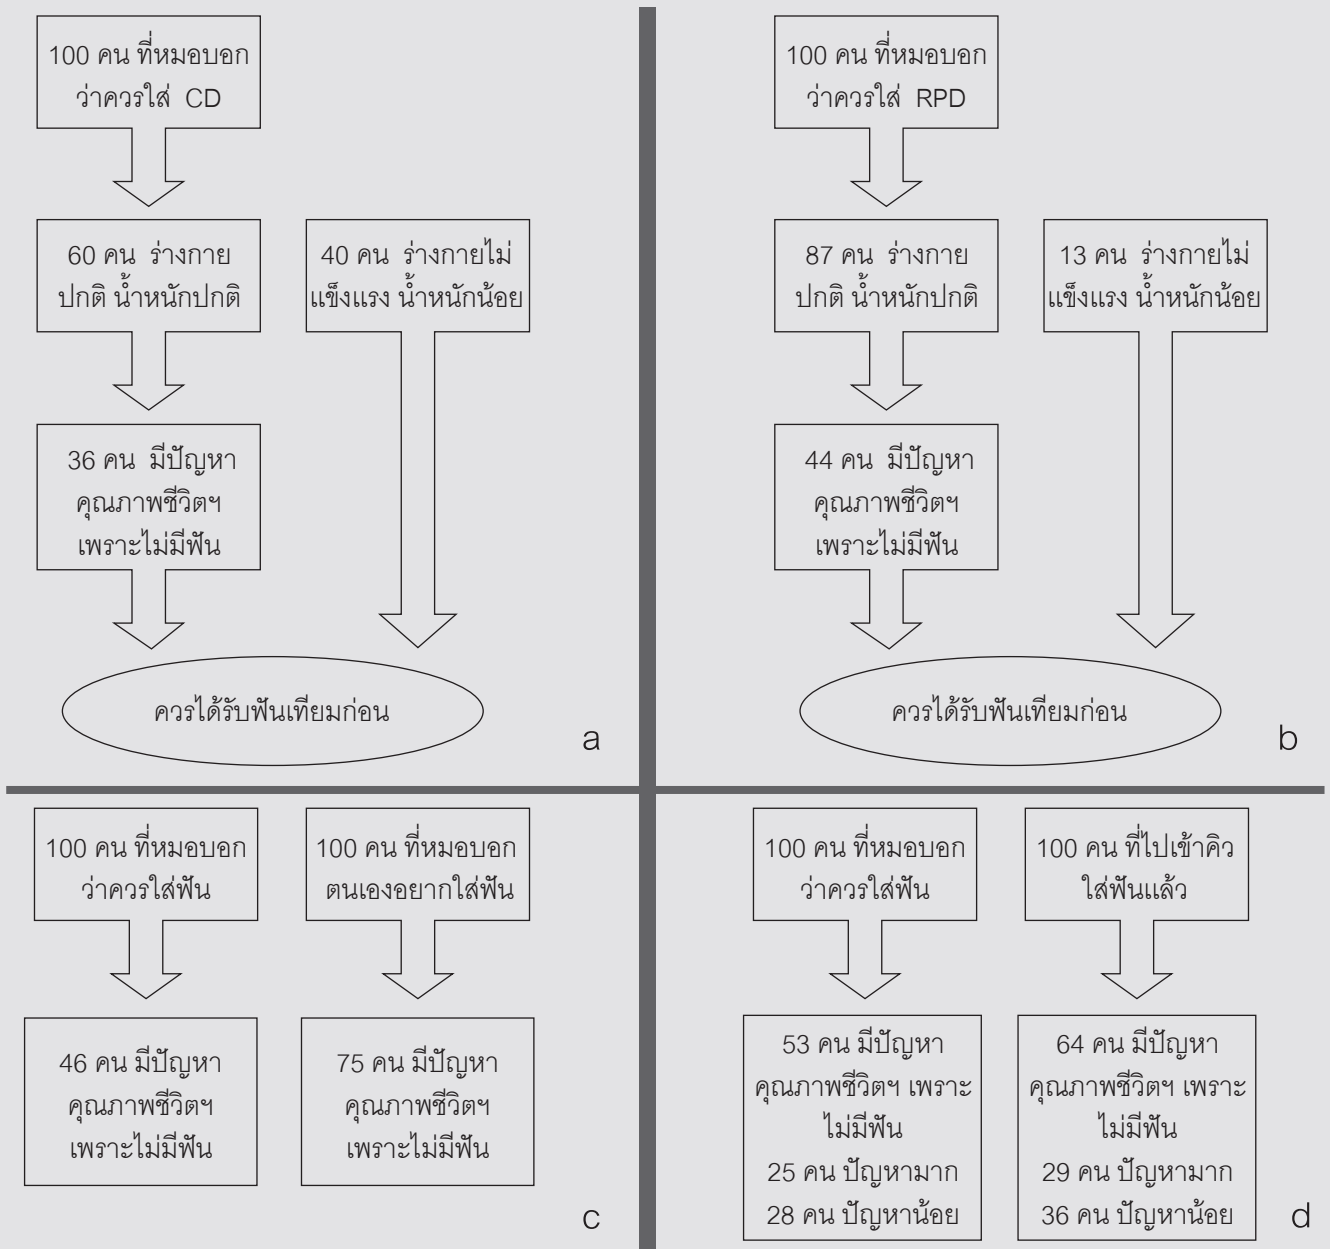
100 คน ที่หมอบอก ว่าควรใส่ CD

60 คน ร่างกาย ปกติ น้ำหนักปกติ

40 คน ร่างกายไม่ แข็งแรง น้ำหนักน้อย

36 คน มีปัญหา คุณภาพชีวิตฯ เพราะไม่มีฟัน

ควรได้รับฟันเทียมก่อน

a

100 คน ที่หมอบอก ว่าควรใส่ RPD

87 คน ร่างกาย ปกติ น้ำหนักปกติ

13 คน ร่างกายไม่ แข็งแรง น้ำหนักน้อย

44 คน มีปัญหา คุณภาพชีวิตฯ เพราะไม่มีฟัน

ควรได้รับฟันเทียมก่อน

b

100 คน ที่หมอบอก ว่าควรใส่ฟัน

100 คน ที่หมอบอก ตนเองอยากใส่ฟัน

46 คน มีปัญหา คุณภาพชีวิตฯ เพราะไม่มีฟัน

75 คน มีปัญหา คุณภาพชีวิตฯ เพราะไม่มีฟัน

c

100 คน ที่หมอบอก ว่าควรใส่ฟัน

100 คน ที่ไปเข้าคิว ใส่ฟันแล้ว

53 คน มีปัญหา คุณภาพชีวิตฯ เพราะ ไม่มีฟัน
25 คน ปัญหามาก
28 คน ปัญหาน้อย

64 คน มีปัญหา คุณภาพชีวิตฯ เพราะ ไม่มีฟัน
29 คน ปัญหามาก
36 คน ปัญหาน้อย

d